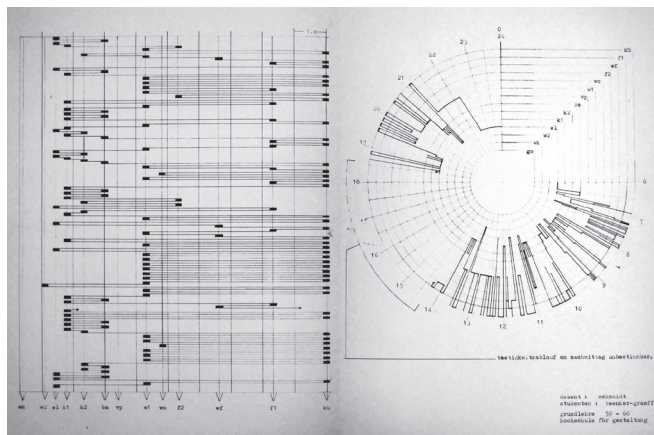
1 m

wk wz el kl k2 ba wy wl wo f2 wf f1 kö

0
24
23
22
21
20
19
18
17
16
15
14
13
12
11
10
9
8
7

kö
f1
f2
wo
wl
wy
ba
k2
kl
el
wz
wk
ge

tastickeitsablauf am nachmittag unbestimmbar.

dozent : schmidt
studenten : tessmer-graeff
grundlehre 59 - 60
hochschule für gestaltung